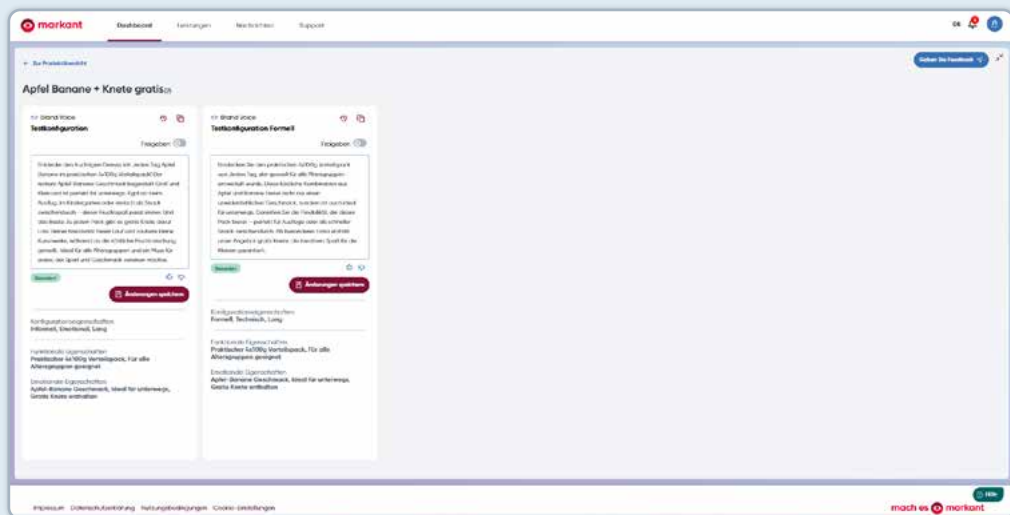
markant

Dashboard Leistungen Nachrichten Support

DE

← Zur Produktübersicht

Geben Sie Feedback

Apfel Banane + Knete gratis

Brand Voice
Testkonfiguration

Freigeben

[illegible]

Generiert

Änderungen speichern

Konfigurationseigenschaften
Informell, Emotional, Lang

Funktionale Eigenschaften
Praktischer 6x100g Vorteilspack, Für alle Altersgruppen geeignet

Emotionale Eigenschaften
Apfel-Banane Geschmack, Ideal für unterwegs, Gratis Knete enthalten

Brand Voice
Testkonfiguration Formell

Freigeben

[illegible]

Generiert

Änderungen speichern

Konfigurationseigenschaften
Formell, Technisch, Lang

Funktionale Eigenschaften
Praktischer 6x100g Vorteilspack, Für alle Altersgruppen geeignet

Emotionale Eigenschaften
Apfel-Banane Geschmack, Ideal für unterwegs, Gratis Knete enthalten

Impressum Datenschutzerklärung Nutzungsbedingungen Cookie-Einstellungen

Hilfe

mach es markant